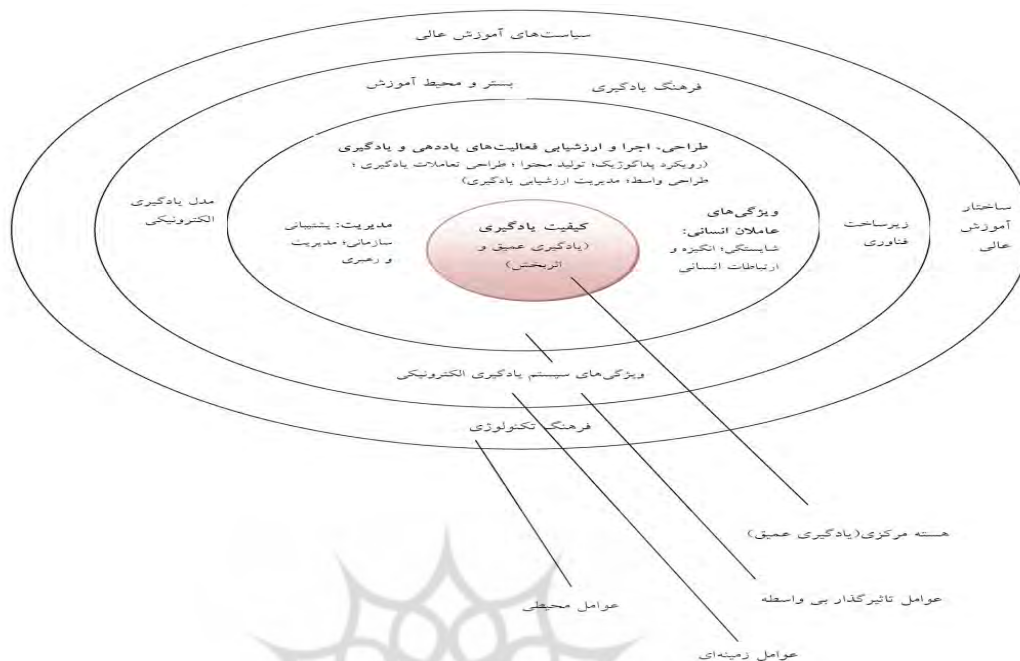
سیاست‌های آموزش عالی

بستر و محیط آموزش

فرهنگ یادگیری

طراحی، اجرا و ارزشیابی فعالیت‌های یاددهی و یادگیری

(رویکرد پداگوژیک؛ تولید محتوا ؛ طراحی تعاملات یادگیری ؛ طراحی واسط؛ مدیریت ارزشیابی یادگیری)

مدل یادگیری الکترونیکی

مدیریت: پشتیبانی سازمانی؛ مدیریت و رهبری

کیفیت یادگیری (یادگیری عمیق و اثربخش)

ویژگی‌های عاملان انسانی: شایستگی؛ انگیزه و ارتباطات انسانی

زیرساخت فناوری

ساختار آموزش عالی

ویژگی‌های سیستم یادگیری الکترونیکی

فرهنگ تکنولوژی

هسته مرکزی (یادگیری عمیق)

عوامل تاثیرگذار بی واسطه

عوامل محیطی

عوامل زمینه‌ای